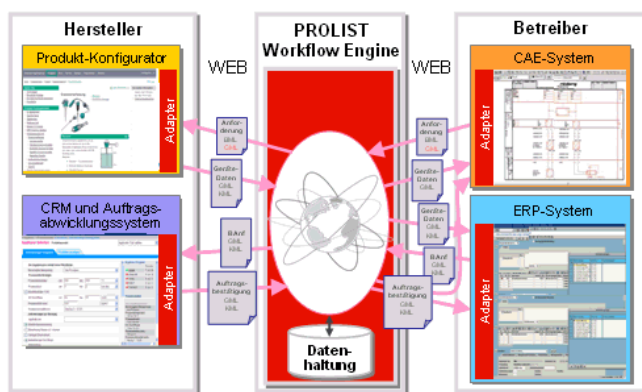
Hersteller

PROLIST Workflow Engine

Betreiber

Produkt-Konfigurator

WEB

WEB

CAE-System

Adapter

Adapter

Anforderung CAEX CML

Anforderung CAEX CML

Geräte-Daten CAEX XML

Geräte-Daten CAEX XML

Geräte-Daten CAEX XML

CRM und Auftragsabwicklungssystem

ERP-System

BAnf CAEX XML

BAnf CAEX XML

Adapter

Adapter

Auftragsbestätigung CAEX XML

Auftragsbestätigung CAEX XML

Datenhaltung